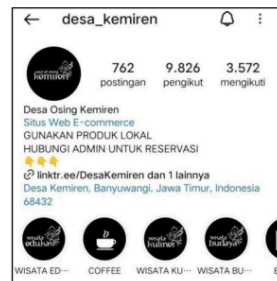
← desa_kemiren

kemiren

762 postingan
9.826 pengikut
3.572 mengikuti

Desa Osing Kemiren
Situs Web E-commerce
GUNAKAN PRODUK LOKAL
HUBUNGI ADMIN UNTUK RESERVASI
linktr.ee/DesaKemiren dan 1 lainnya
Desa Kemiren, Banyuwangi, Jawa Timur, Indonesia 68432

wisata edukasi
wisata kuliner
wisata budaya

WISATA ED...
COFFEE
WISATA KU...
WISATA BU...